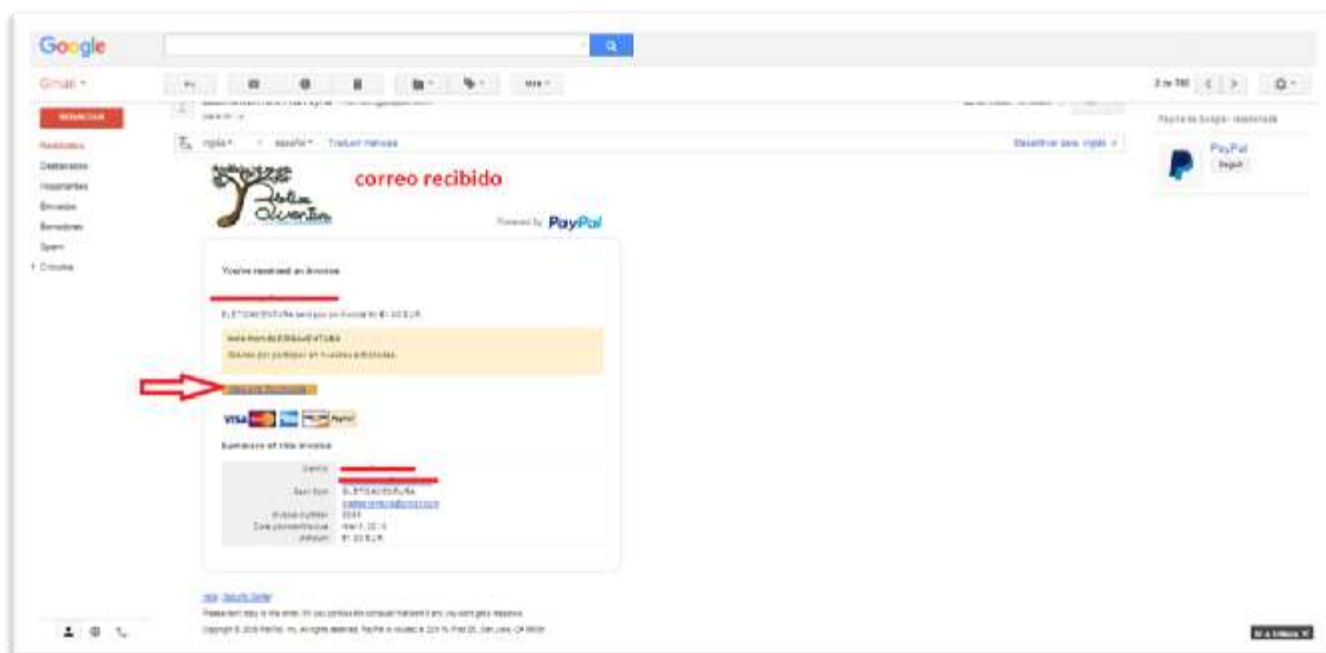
Google

Gmail ▾

More ▾

REDACTAR

Recibidos
Destacados
Importantes
Enviados
Borradores
Spam
Círculos

inglés ▾ > español ▾ Traducir mensaje

Desactivar para: inglés ×

Pago de Google - desactivada

PayPal
Seguir

correo recibido

Powered by PayPal

You've received an invoice

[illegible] sent you an invoice for €1.00 EUR

Note from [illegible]
Gracias por participar en nuestras actividades.

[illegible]

Summary of this invoice

Sent to
Sent from
Invoice number
Date payment due
Amount

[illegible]
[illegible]
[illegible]
€1.00 EUR

Help Security Center

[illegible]

Copyright © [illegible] PayPal, Inc. All rights reserved. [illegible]